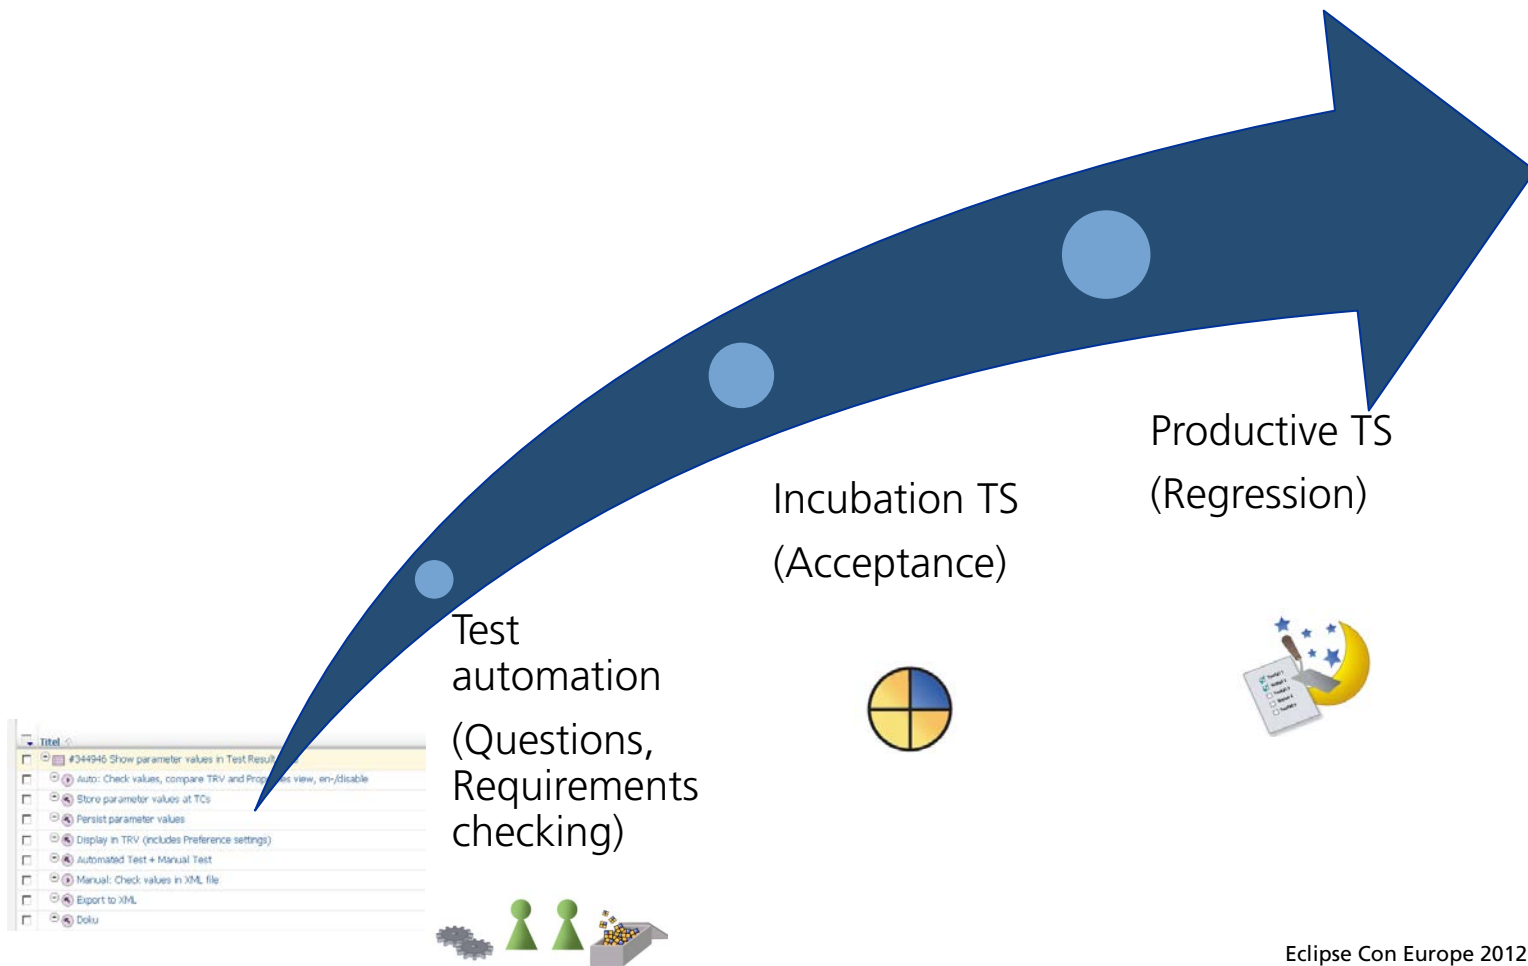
Titel

#344946 Show parameter values in Test Result

Auto: Check values, compare TRV and Properties view, en-/disable

Store parameter values at TCs

Persist parameter values

Display in TRV (includes Preference settings)

Automated Test + Manual Test

Manual: Check values in XML file

Export to XML

Doku

Test automation

(Questions, Requirements checking)

Incubation TS

(Acceptance)

Productive TS

(Regression)

Eclipse Con Europe 2012